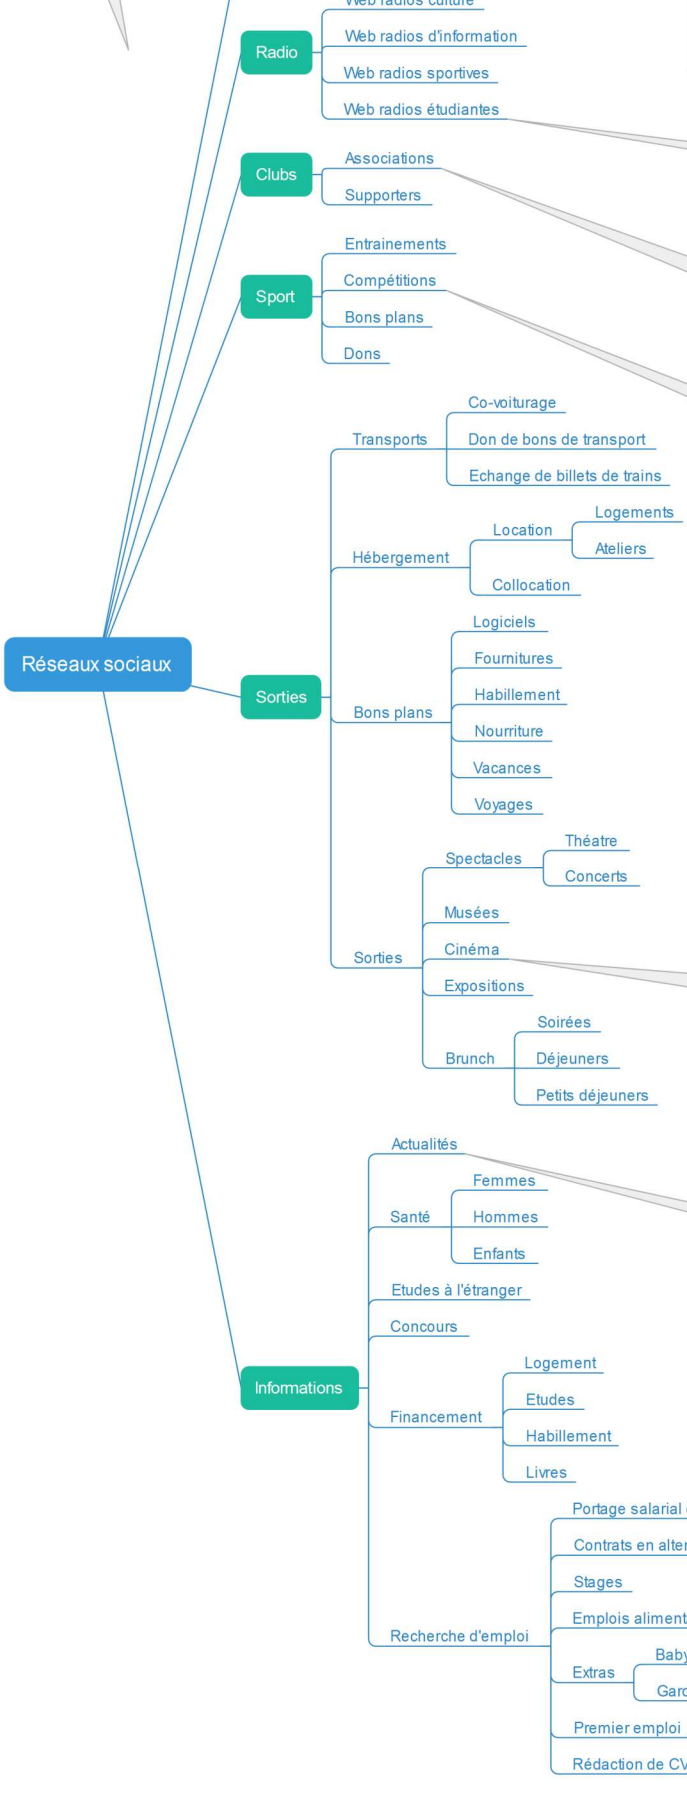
Web radios culture
Radio
Web radios d'information
Web radios sportives
Web radios étudiantes
Clubs
Associations
Supporters
Sport
Entrainements
Compétitions
Bons plans
Dons
Réseaux sociaux
Sorties
Transports
Co-voiturage
Don de bons de transport
Echange de billets de trains
Hébergement
Location
Logements
Ateliers
Collocation
Bons plans
Logiciels
Fournitures
Habillement
Nourriture
Vacances
Voyages
Sorties
Spectacles
Théatre
Concerts
Musées
Cinéma
Expositions
Brunch
Soirées
Déjeuners
Petits déjeuners
Informations
Actualités
Santé
Femmes
Hommes
Enfants
Etudes à l'étranger
Concours
Financement
Logement
Etudes
Habillement
Livres
Recherche d'emploi
Portage salarial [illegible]
Contrats en alter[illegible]
Stages
Emplois aliment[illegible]
Extras
Baby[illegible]
Garc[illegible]
Premier emploi
Rédaction de CV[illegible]